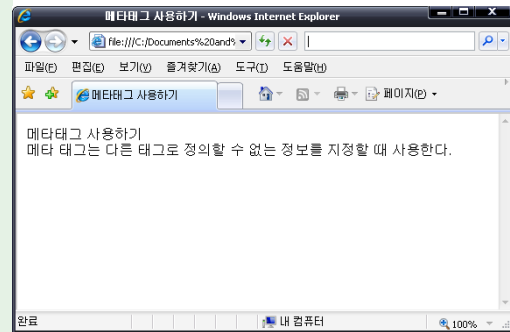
메타태그 사용하기 - Windows Internet Explorer

file:///C:/Documents%20and%

파일(F) 편집(E) 보기(V) 즐겨찾기(A) 도구(T) 도움말(H)

메타태그 사용하기

페이지(P)

메타태그 사용하기
메타 태그는 다른 태그로 정의할 수 없는 정보를 지정할 때 사용한다.

완료

내 컴퓨터

100%